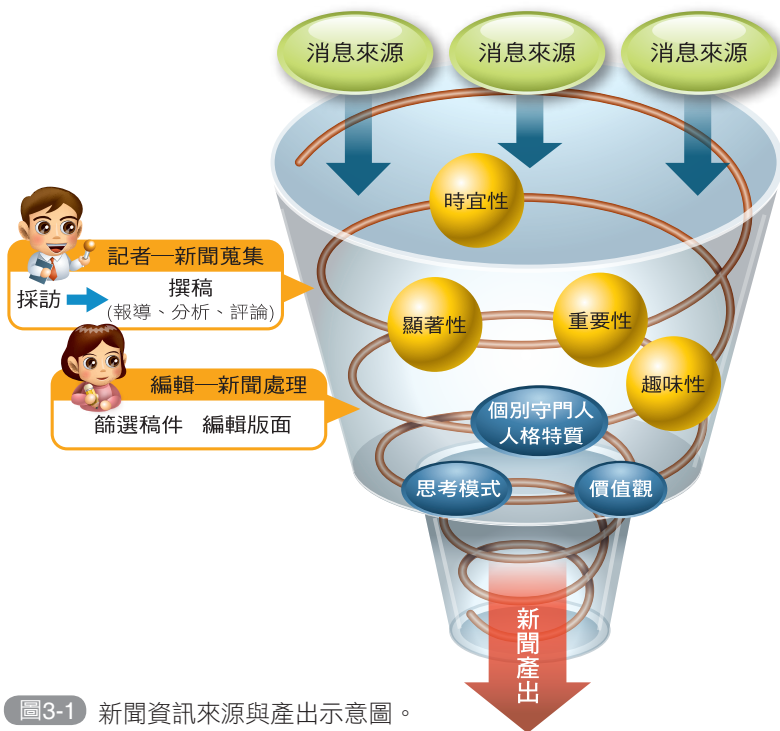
消息來源
消息來源
消息來源

時宜性

記者—新聞蒐集
採訪
撰稿
(報導、分析、評論)

顯著性
重要性
趣味性

編輯—新聞處理
篩選稿件　編輯版面

個別守門人
人格特質

思考模式
價值觀

新聞產出

圖3-1 新聞資訊來源與產出示意圖。